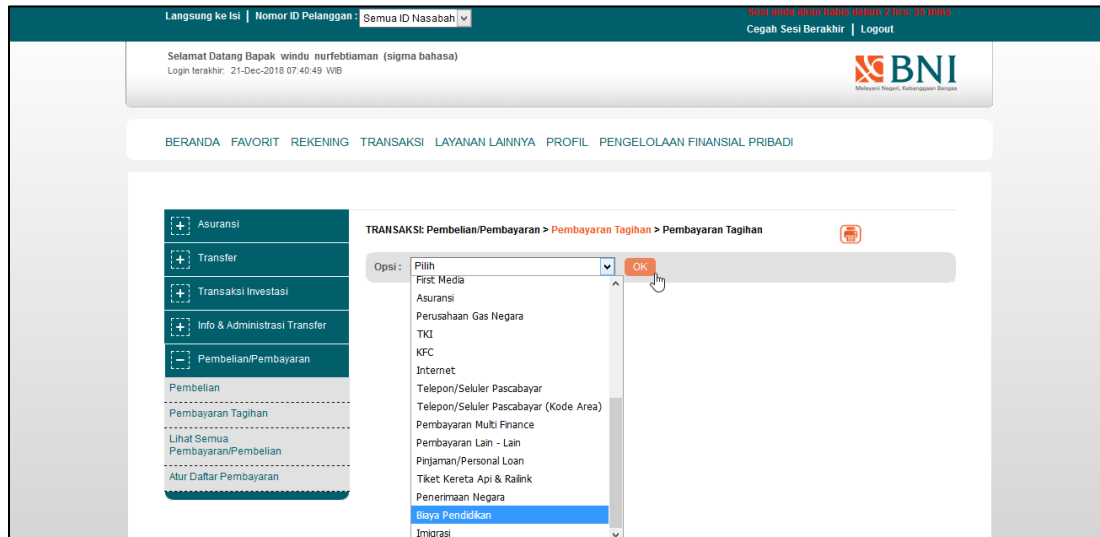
Langsung ke Isi | Nomor ID Pelanggan : Semua ID Nasabah

Sesi anda akan habis dalam 2 hrs 35 mins
Cegah Sesi Berakhir | Logout

Selamat Datang Bapak windu nurfebtiaman (sigma bahasa)
Login terakhir: 21-Dec-2018 07:40:49 WIB

BNI
Melayani Negeri, Kebanggaan Bangsa

BERANDA FAVORIT REKENING TRANSAKSI LAYANAN LAINNYA PROFIL PENGELOLAAN FINANSIAL PRIBADI

Asuransi
Transfer
Transaksi Investasi
Info & Administrasi Transfer
Pembelian/Pembayaran
Pembelian
Pembayaran Tagihan
Lihat Semua Pembayaran/Pembelian
Atur Daftar Pembayaran

TRANSAKSI: Pembelian/Pembayaran > Pembayaran Tagihan > Pembayaran Tagihan

Opsi : Pilih
OK

First Media
Asuransi
Perusahaan Gas Negara
TKI
KFC
Internet
Telepon/Seluler Pascabayar
Telepon/Seluler Pascabayar (Kode Area)
Pembayaran Multi Finance
Pembayaran Lain - Lain
Pinjaman/Personal Loan
Tiket Kereta Api & Railink
Penerimaan Negara
Biaya Pendidikan
Imigrasi